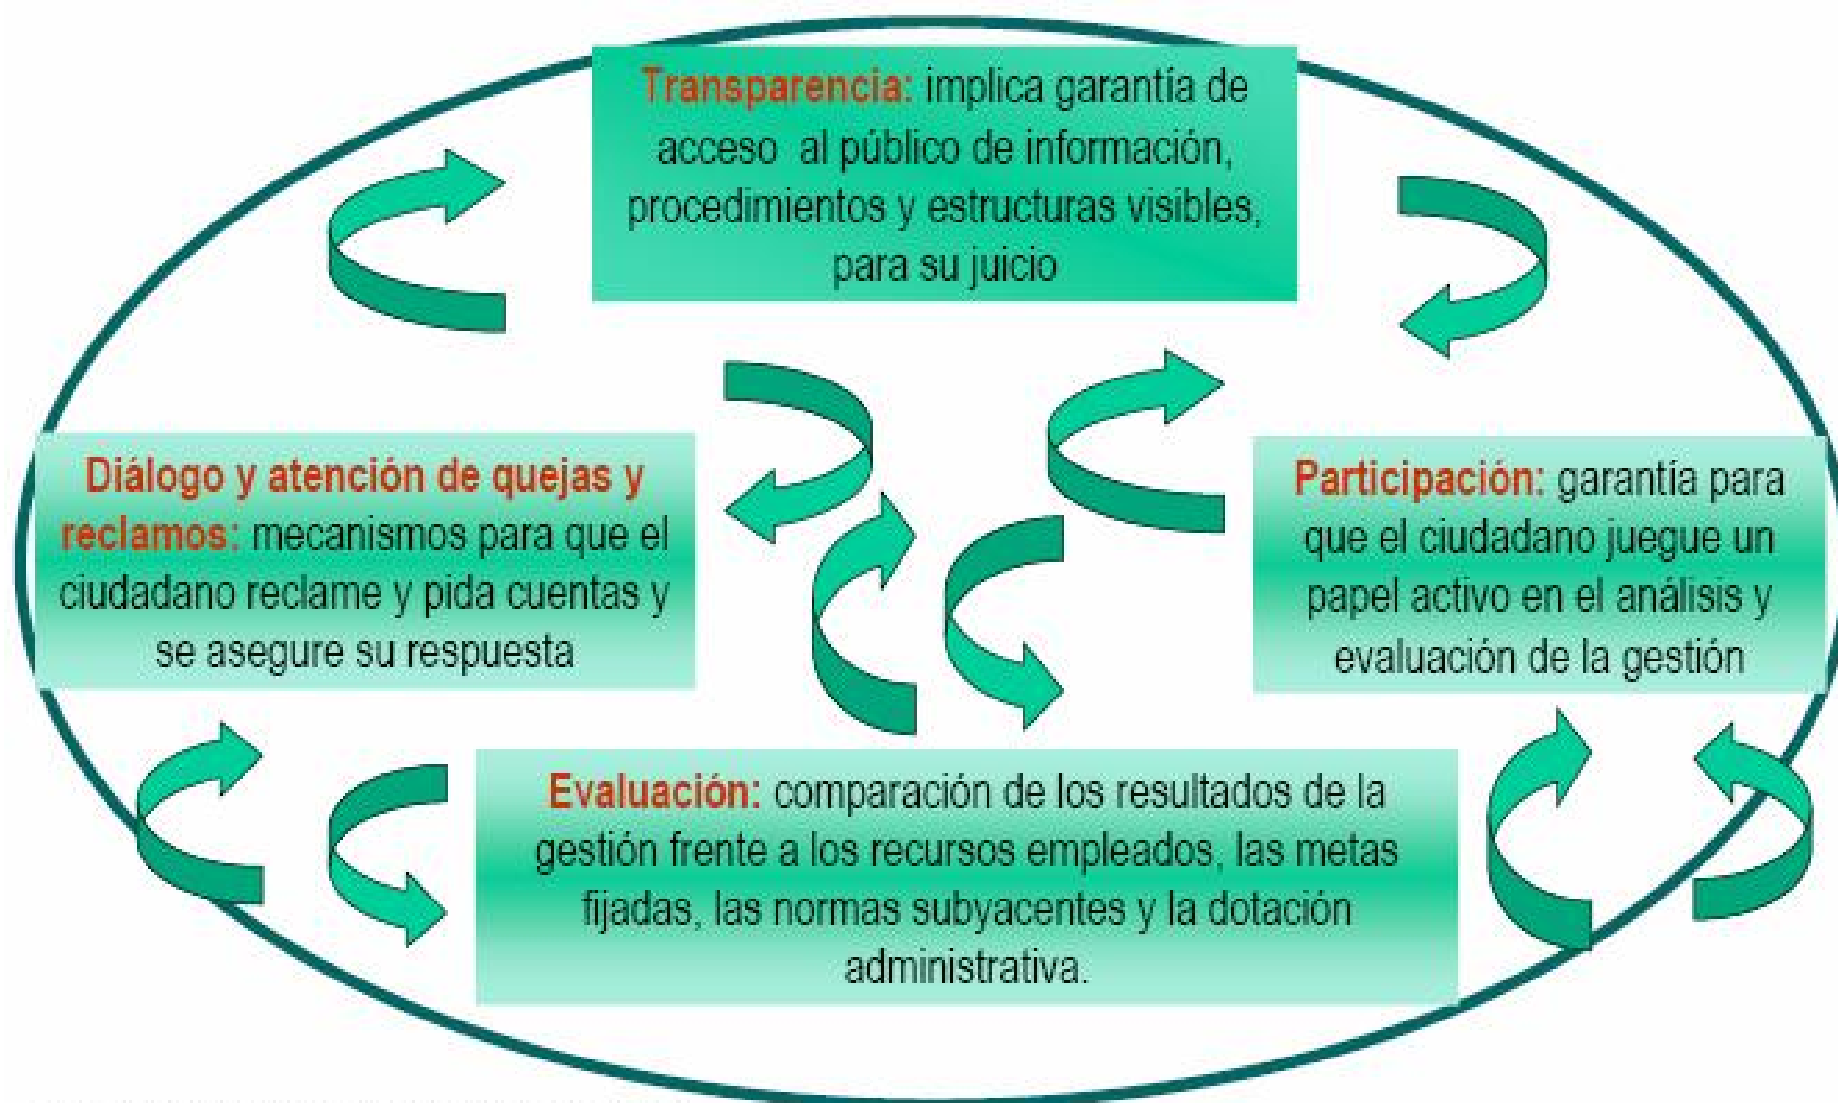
Transparencia: implica garantía de acceso al público de información, procedimientos y estructuras visibles, para su juicio

Diálogo y atención de quejas y reclamos: mecanismos para que el ciudadano reclame y pida cuentas y se asegure su respuesta

Participación: garantía para que el ciudadano juegue un papel activo en el análisis y evaluación de la gestión

Evaluación: comparación de los resultados de la gestión frente a los recursos empleados, las metas fijadas, las normas subyacentes y la dotación administrativa.